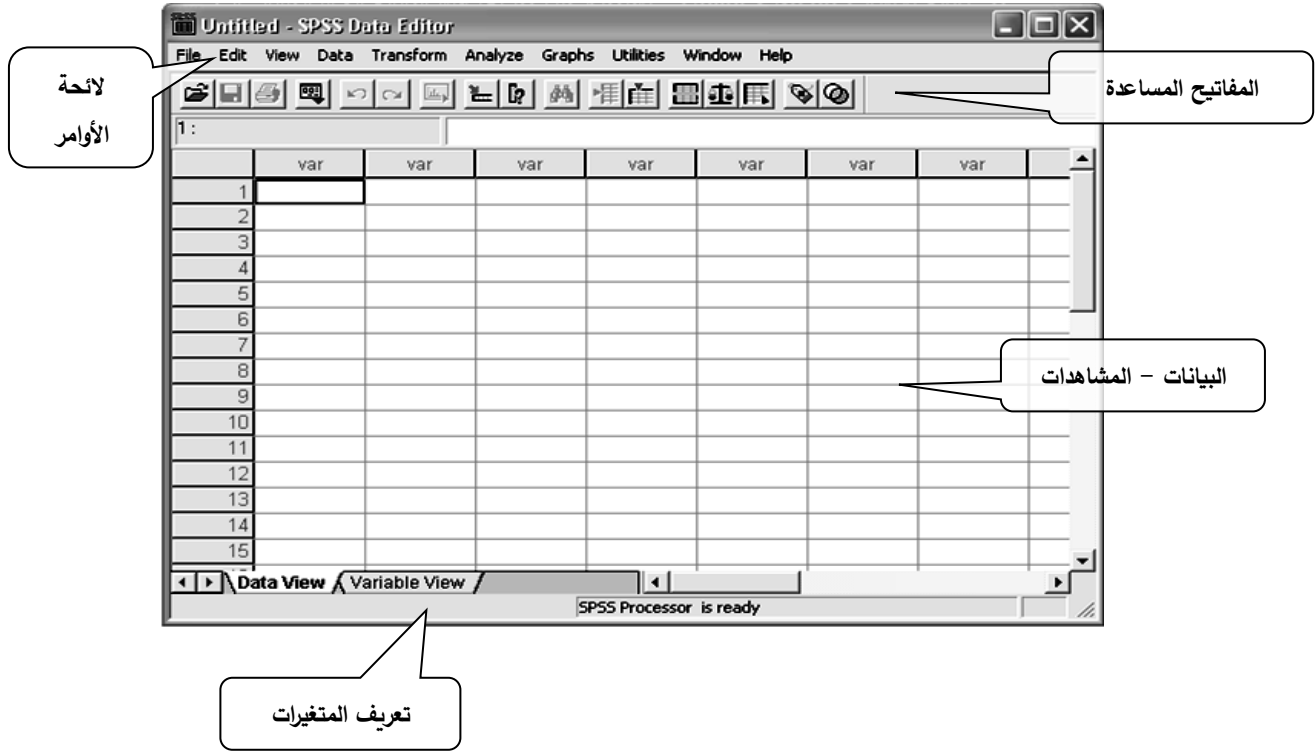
Untitled - SPSS Data Editor

File Edit View Data Transform Analyze Graphs Utilities Window Help

لائحة الأوامر

المفاتيح المساعدة

1 :

| | var | var | var | var | var | var | var |
|---|---|---|---|---|---|---|---|
| 1 | | | | | | | |
| 2 | | | | | | | |
| 3 | | | | | | | |
| 4 | | | | | | | |
| 5 | | | | | | | |
| 6 | | | | | | | |
| 7 | | | | | | | |
| 8 | | | | | | | |
| 9 | | | | | | | |
| 10 | | | | | | | |
| 11 | | | | | | | |
| 12 | | | | | | | |
| 13 | | | | | | | |
| 14 | | | | | | | |
| 15 | | | | | | | |

البيانات – المشاهدات

Data View Variable View

SPSS Processor is ready

تعريف المتغيرات